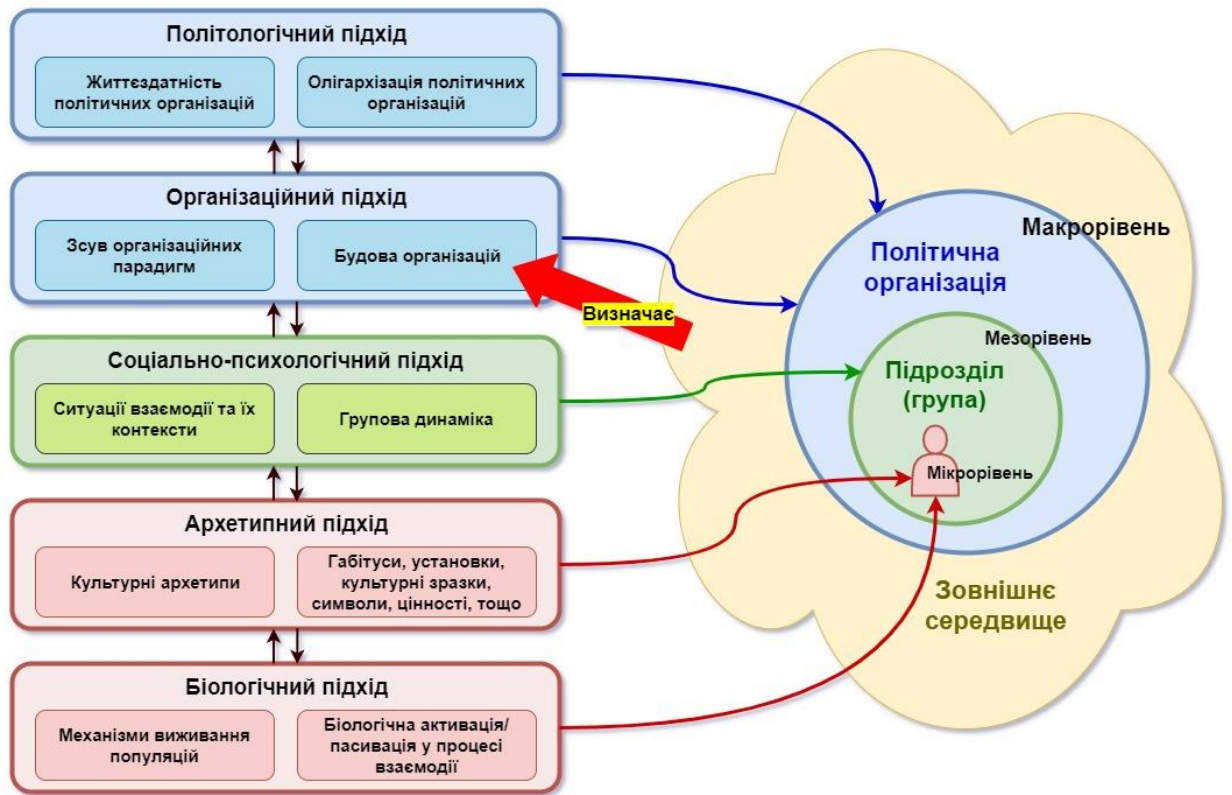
Політологічний підхід

Життєздатність політичних організацій

Олігархізація політичних організацій

Організаційний підхід

Зсув організаційних парадигм

Будова організацій

Визначає

Соціально-психологічний підхід

Ситуації взаємодії та їх контексти

Групова динаміка

Архетипний підхід

Культурні архетипи

Габітуси, установки, культурні зразки, символи, цінності, тощо

Біологічний підхід

Механізми виживання популяцій

Біологічна активація/ пасивація у процесі взаємодії

Макрорівень

Політична організація

Мезорівень

Підрозділ (група)

Мікрорівень

Зовнішнє середвище